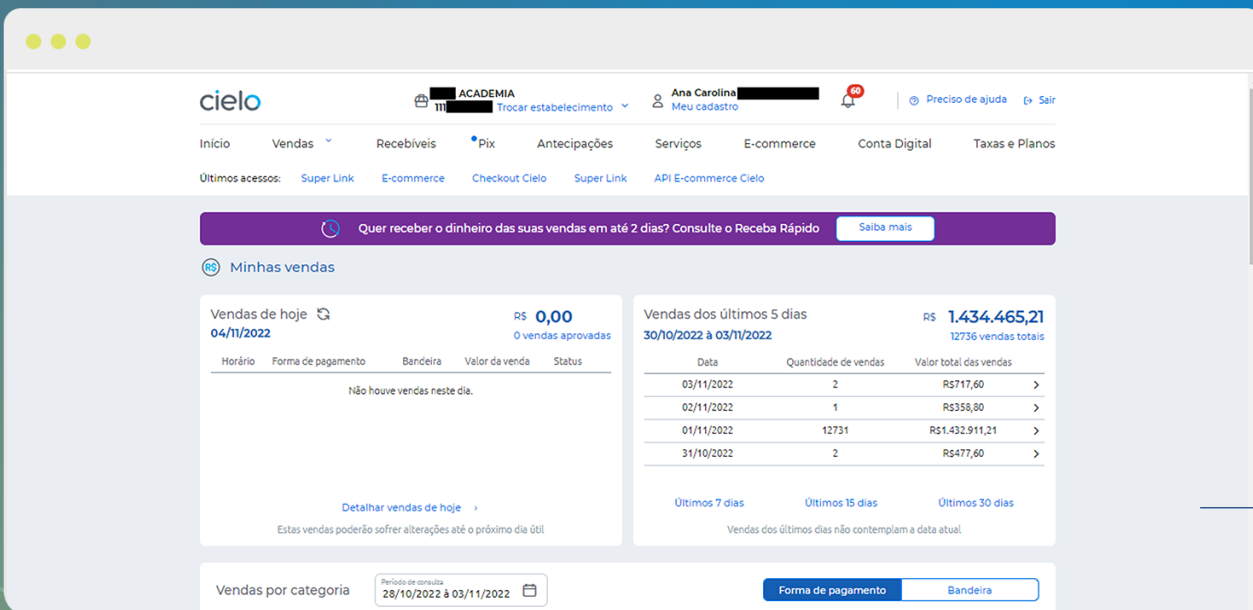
cielo

ACADEMIA
11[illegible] Trocar estabelecimento

Ana Carolina
Meu cadastro

60

Preciso de ajuda  Sair

Início  Vendas  Recebíveis  Pix  Antecipações  Serviços  E-commerce  Conta Digital  Taxas e Planos

Últimos acessos: Super Link  E-commerce  Checkout Cielo  Super Link  API E-commerce Cielo

Quer receber o dinheiro das suas vendas em até 2 dias? Consulte o Receba Rápido  Saiba mais

R$ Minhas vendas

Vendas de hoje
04/11/2022
R$ 0,00
0 vendas aprovadas

| Horário | Forma de pagamento | Bandeira | Valor da venda | Status |
|---|---|---|---|---|

Não houve vendas neste dia.

Detalhar vendas de hoje ›

Estas vendas poderão sofrer alterações até o próximo dia útil

Vendas dos últimos 5 dias
30/10/2022 à 03/11/2022
R$ 1.434.465,21
12736 vendas totais

| Data | Quantidade de vendas | Valor total das vendas |
|---|---|---|
| 03/11/2022 | 2 | R$717,60 |
| 02/11/2022 | 1 | R$358,80 |
| 01/11/2022 | 12731 | R$1.432.911,21 |
| 31/10/2022 | 2 | R$477,60 |

Últimos 7 dias  Últimos 15 dias  Últimos 30 dias

Vendas dos últimos dias não contemplam a data atual

Vendas por categoria
Período de consulta
28/10/2022 à 03/11/2022

Forma de pagamento  Bandeira